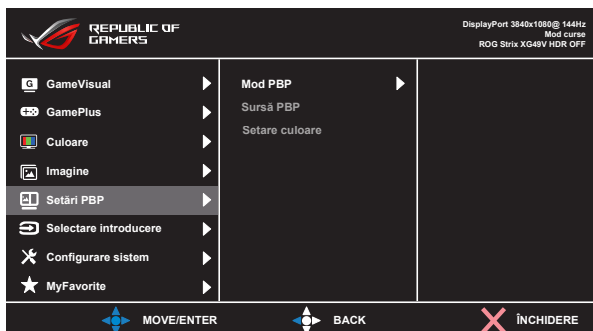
REPUBLIC OF GAMERS

DisplayPort 3840x1080@ 144Hz
Mod curse
ROG Strix XG49V HDR OFF

GameVisual
GamePlus
Culoare
Imagine
Setări PBP
Selectare introducere
Configurare sistem
MyFavorite

Mod PBP
Sursă PBP
Setare culoare

MOVE/ENTER
BACK
ÎNCHIDERE